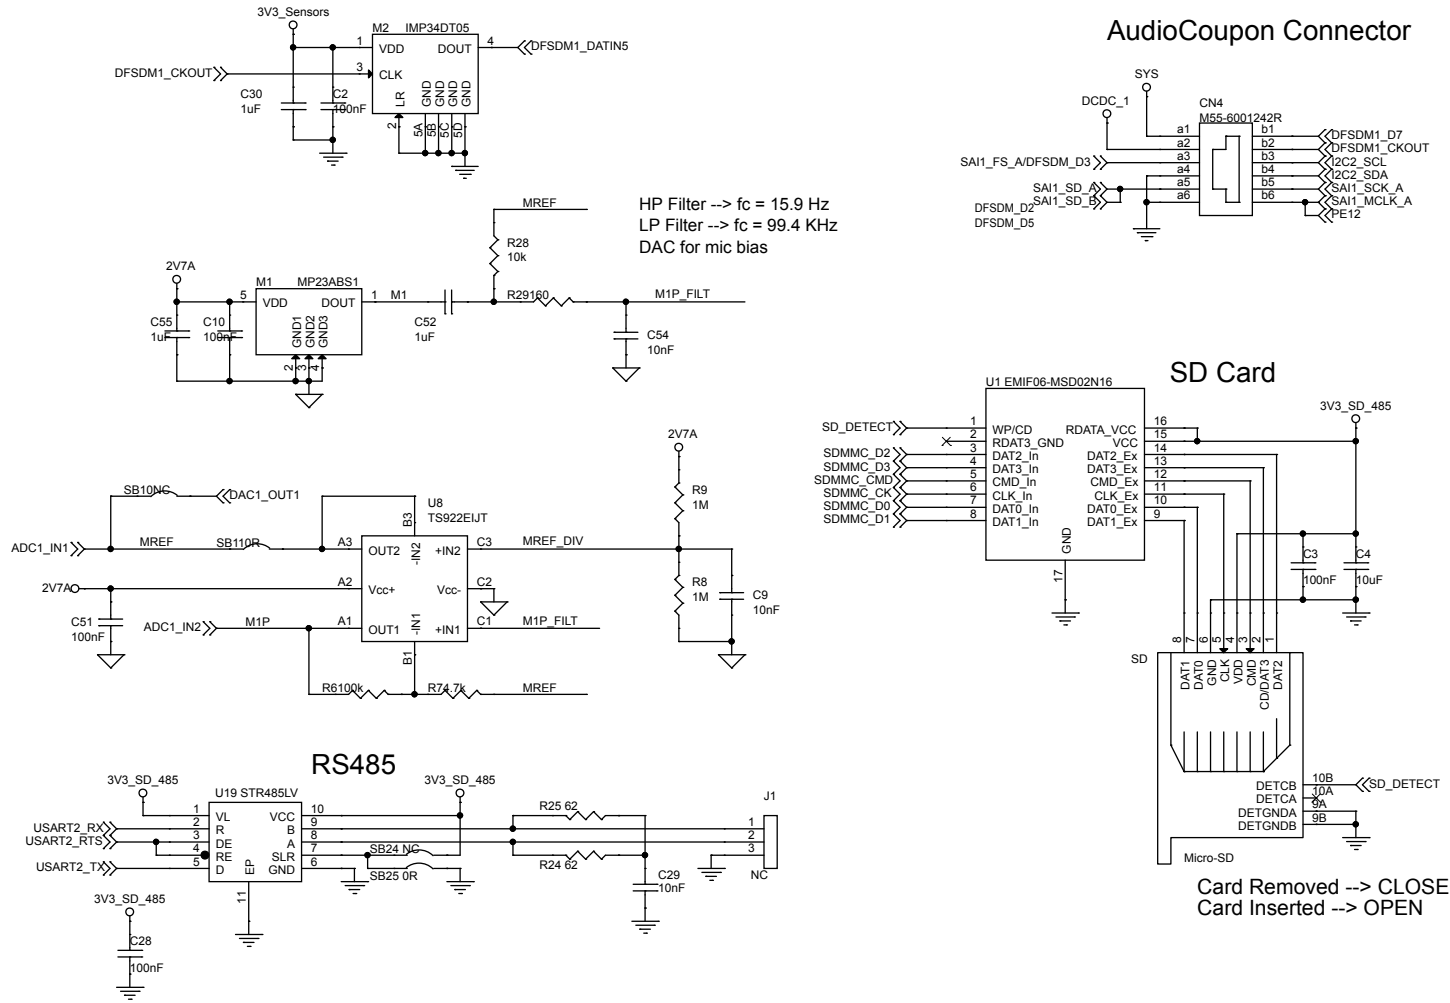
3V3_Sensors
M2 IMP34DT05
1 VDD DOUT 4 DFSDM1_DATIN5
DFSDM1_CKOUT 3 CLK
C30 1uF
C2 100nF
2 LR GND GND GND GND
5A 5B 5C 5D

AudioCoupon Connector
SYS
DCDC_1
CN4
M55-6001242R
a1 b1 DFSDM1_D7
a2 b2 DFSDM1_CKOUT
SAI1_FS_A/DFSDM_D3 a3 b3 I2C2_SCL
a4 b4 I2C2_SDA
SAI1_SD_A a5 b5 SAI1_SCK_A
SAI1_SD_B a6 b6 SAI1_MCLK_A
DFSDM_D2 PE12
DFSDM_D5

HP Filter --> fc = 15.9 Hz
LP Filter --> fc = 99.4 KHz
DAC for mic bias

MREF
R28 10k
2V7A
M1 MP23ABS1
5 VDD DOUT 1 M1
R29160 M1P_FILT
C55 1uF
C10 100nF
GND1 GND2 GND3
2 3 4
C52 1uF
C54 10nF

SD Card
U1 EMIF06-MSD02N16
3V3_SD_485
SD_DETECT 1 WP/CD RDATA_VCC 16
2 RDAT3_GND VCC 15
SDMMC_D2 3 DAT2_In DAT2_Ex 14
SDMMC_D3 4 DAT3_In DAT3_Ex 13
SDMMC_CMD 5 CMD_In CMD_Ex 12
SDMMC_CK 6 CLK_In CLK_Ex 11
SDMMC_D0 7 DAT0_In DAT0_Ex 10
SDMMC_D1 8 DAT1_In DAT1_Ex 9
GND 17
C3 100nF
C4 10uF

2V7A
SB10NC DAC1_OUT1
U8 TS922EIJT
B3
R9 1M
ADC1_IN1 MREF SB110R A3 OUT2 -IN2 +IN2 C3 MREF_DIV
2V7A A2 Vcc+ Vcc- C2
R8 1M
C9 10nF
C51 100nF
ADC1_IN2 M1P A1 OUT1 -IN1 +IN1 C1 M1P_FILT
B1
R6100k R74.7k MREF

SD
8 7 6 5 4 3 2 1
DAT1 DAT0 GND CLK VDD CMD CD/DAT3 DAT2
DETCB 10B SD_DETECT
DETCA 10A
DETGNDA 9A
DETGNDB 9B
Micro-SD

Card Removed --> CLOSE
Card Inserted --> OPEN

RS485
3V3_SD_485
U19 STR485LV
3V3_SD_485
J1
1 VL VCC 10
USART2_RX 2 R B 9
USART2_RTS 3 DE A 8
4 RE SLR 7
USART2_TX 5 D EP GND 6
R25 62
R24 62
SB24 NC
SB25 0R
1 2 3
NC
C29 10nF
11
3V3_SD_485
C28 100nF